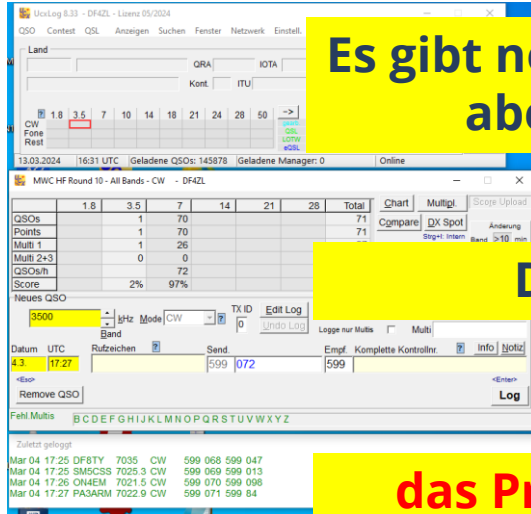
UcxLog 8.33 - DF4ZL - Lizenz 05/2024

QSO Contest QSL Anzeigen Suchen Fenster Netzwerk Einstell.

Land

QRA IOTA

Kont. ITU

? 1.8 3.5 7 10 14 18 21 24 28 50 ->

CW

Fone

Rest

QSL

LOTW

eQSL

13.03.2024 16:31 UTC Geladene QSOs: 145878 Geladene Manager: 0 Online

Es gibt ne

abe

MWC HF Round 10 - All Bands - CW - DF4ZL

| | 1.8 | 3.5 | 7 | 14 | 21 | 28 | Total |
|---|---|---|---|---|---|---|---|
| QSOs | | 1 | 70 | | | | 71 |
| Points | | 1 | 70 | | | | 71 |
| Multi 1 | | 1 | 26 | | | | |
| Multi 2+3 | | 0 | 0 | | | | |
| QSOs/h | | | 72 | | | | |
| Score | | 2% | 97% | | | | |

Chart Multipl. Score Upload

Compare DX Spot

Strg+I: Intern

Änderung

Band >10 min

D

Neues QSO

3500 kHz Mode CW

Band

TX ID 0

Edit Log

Undo Log

Logge nur Multis Multi

Datum UTC Rufzeichen ? Send. Empf. Komplette Kontrollnr. ? Info Notiz

4.3. 17:27 599 072 599

<Esc> <Enter>

Remove QSO Log

Fehl.Multis

B C D E F G H I J K L M N O P Q R S T U V W X Y Z

Zuletzt geloggt

Mar 04 17:25 DF8TY 7035 CW 599 068 599 047
Mar 04 17:25 SM5CSS 7025.3 CW 599 069 599 013
Mar 04 17:26 ON4EM 7021.5 CW 599 070 599 098
Mar 04 17:27 PA3ARM 7022.9 CW 599 071 599 84

das Pr